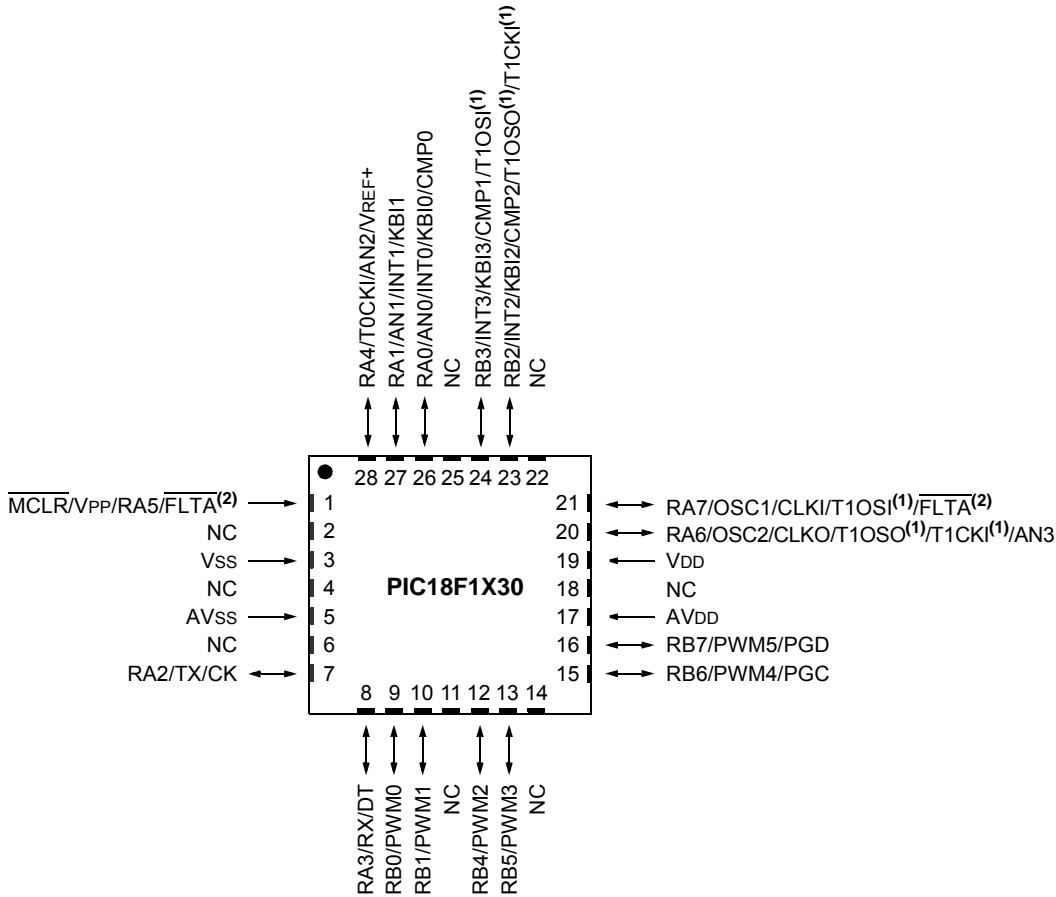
RA4/T0CKI/AN2/VREF+
RA1/AN1/INT1/KBI1
RA0/AN0/INT0/KBI0/CMP0
NC
RB3/INT3/KBI3/CMP1/T1OSI$^{(1)}$
RB2/INT2/KBI2/CMP2/T1OSO$^{(1)}$/T1CKI$^{(1)}$
NC

28 27 26 25 24 23 22

$\overline{MCLR}$/VPP/RA5/$\overline{FLTA}^{(2)}$ 1
NC 2
VSS 3
NC 4
AVSS 5
NC 6
RA2/TX/CK 7

PIC18F1X30

21 RA7/OSC1/CLKI/T1OSI$^{(1)}$/$\overline{FLTA}^{(2)}$
20 RA6/OSC2/CLKO/T1OSO$^{(1)}$/T1CKI$^{(1)}$/AN3
19 VDD
18 NC
17 AVDD
16 RB7/PWM5/PGD
15 RB6/PWM4/PGC

8 9 10 11 12 13 14

RA3/RX/DT
RB0/PWM0
RB1/PWM1
NC
RB4/PWM2
RB5/PWM3
NC